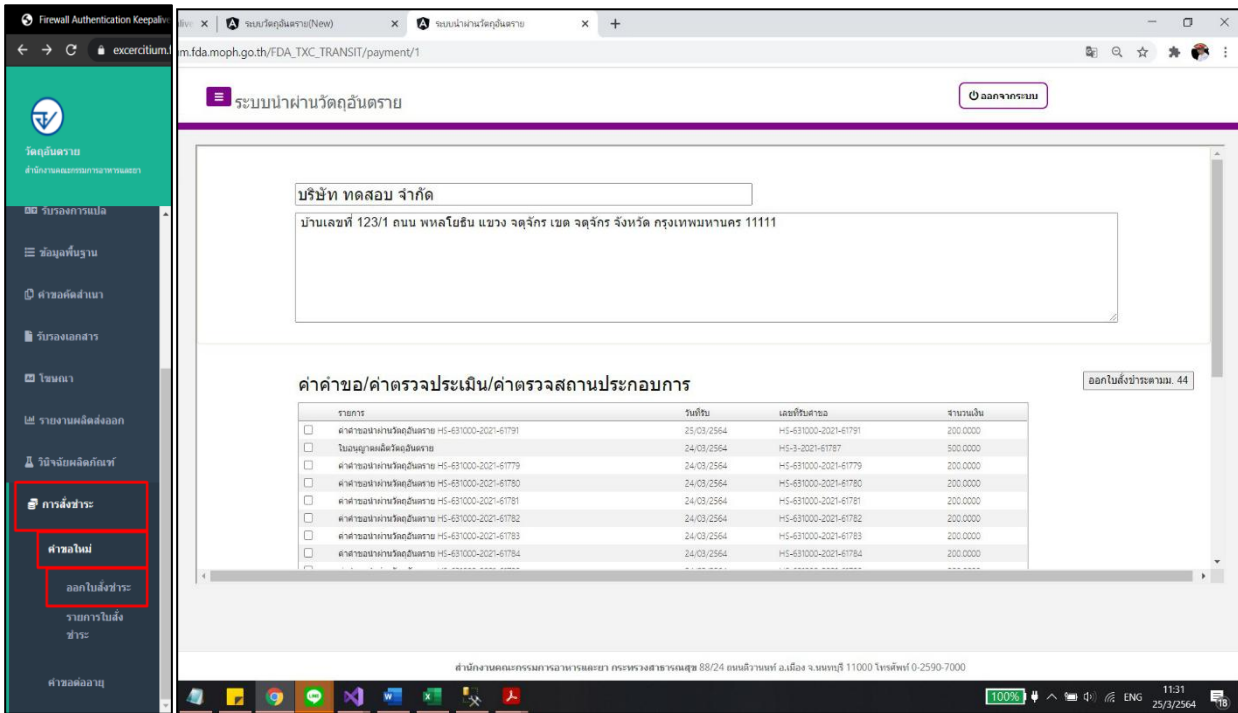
Firewall Authentication Keepaliv
ระบบวัตถุอันตราย(New)
ระบบนำผ่านวัตถุอันตราย
excercitium.
m.fda.moph.go.th/FDA_TXC_TRANSIT/payment/1

ระบบนำผ่านวัตถุอันตราย

ออกจากระบบ

วัตถุอันตราย
สำนักงานคณะกรรมการอาหารและยา

รับรองการแปล
ข้อมูลพื้นฐาน
คำขอคัดสำเนา
รับรองเอกสาร
ใขนถา
รายงานผลิตส่งออก
วิจัยผลิตภัณฑ์
การสั่งชำระ
คำขอใหม่
ออกใบสั่งชำระ
รายการใบสั่งชำระ
คำขอต่ออายุ

บริษัท ทดสอบ จำกัด

บ้านเลขที่ 123/1 ถนน พหลโยธิน แขวง จตุจักร เขต จตุจักร จังหวัด กรุงเทพมหานคร 11111

ค่าคำขอ/ค่าตรวจประเมิน/ค่าตรวจสถานประกอบการ

ออกใบสั่งชำระตามม. 44

| | รายการ | วันที่รับ | เลขที่รับคำขอ | จำนวนเงิน |
|---|---|---|---|---|
| ☐ | ค่าคำขอนำผ่านวัตถุอันตราย HS-631000-2021-61791 | 25/03/2564 | HS-631000-2021-61791 | 200.0000 |
| ☐ | ใบอนุญาตผลิตวัตถุอันตราย | 24/03/2564 | HS-3-2021-61787 | 500.0000 |
| ☐ | ค่าคำขอนำผ่านวัตถุอันตราย HS-631000-2021-61779 | 24/03/2564 | HS-631000-2021-61779 | 200.0000 |
| ☐ | ค่าคำขอนำผ่านวัตถุอันตราย HS-631000-2021-61780 | 24/03/2564 | HS-631000-2021-61780 | 200.0000 |
| ☐ | ค่าคำขอนำผ่านวัตถุอันตราย HS-631000-2021-61781 | 24/03/2564 | HS-631000-2021-61781 | 200.0000 |
| ☐ | ค่าคำขอนำผ่านวัตถุอันตราย HS-631000-2021-61782 | 24/03/2564 | HS-631000-2021-61782 | 200.0000 |
| ☐ | ค่าคำขอนำผ่านวัตถุอันตราย HS-631000-2021-61783 | 24/03/2564 | HS-631000-2021-61783 | 200.0000 |
| ☐ | ค่าคำขอนำผ่านวัตถุอันตราย HS-631000-2021-61784 | 24/03/2564 | HS-631000-2021-61784 | 200.0000 |

สำนักงานคณะกรรมการอาหารและยา กระทรวงสาธารณสุข 88/24 ถนนติวานนท์ อ.เมือง จ.นนทบุรี 11000 โทรศัพท์ 0-2590-7000

100% ENG 11:31 25/3/2564 18